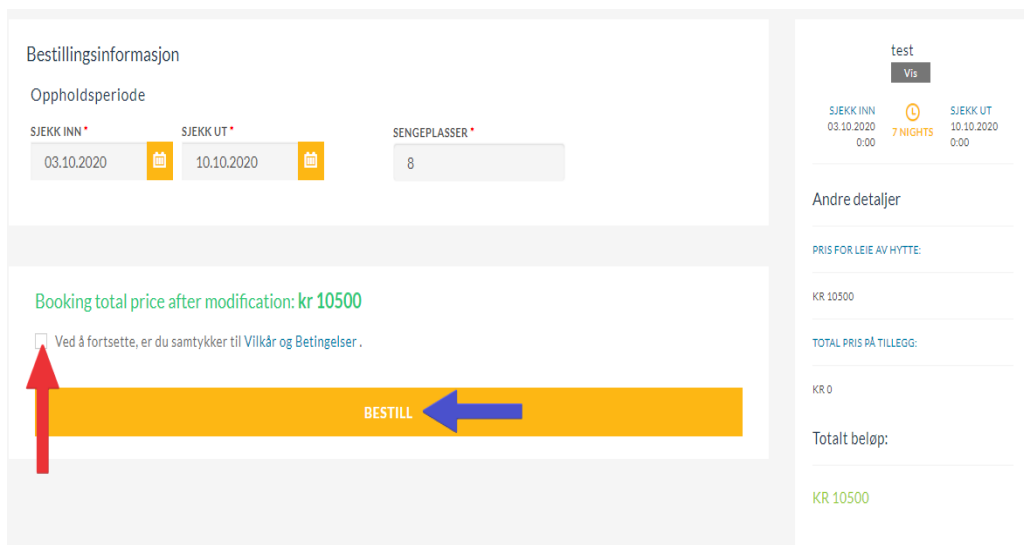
Bestillingsinformasjon

Oppholdsperiode

SJEKK INN *
03.10.2020

SJEKK UT *
10.10.2020

SENGEPLASSER *
8

Booking total price after modification: kr 10500

Ved å fortsette, er du samtykker til Vilkår og Betingelser .

BESTILL

test
Vis

SJEKK INN
03.10.2020
0:00

7 NIGHTS

SJEKK UT
10.10.2020
0:00

Andre detaljer

PRIS FOR LEIE AV HYTTE:

KR 10500

TOTAL PRIS PÅ TILLEGG:

KR 0

Totalt beløp:

KR 10500